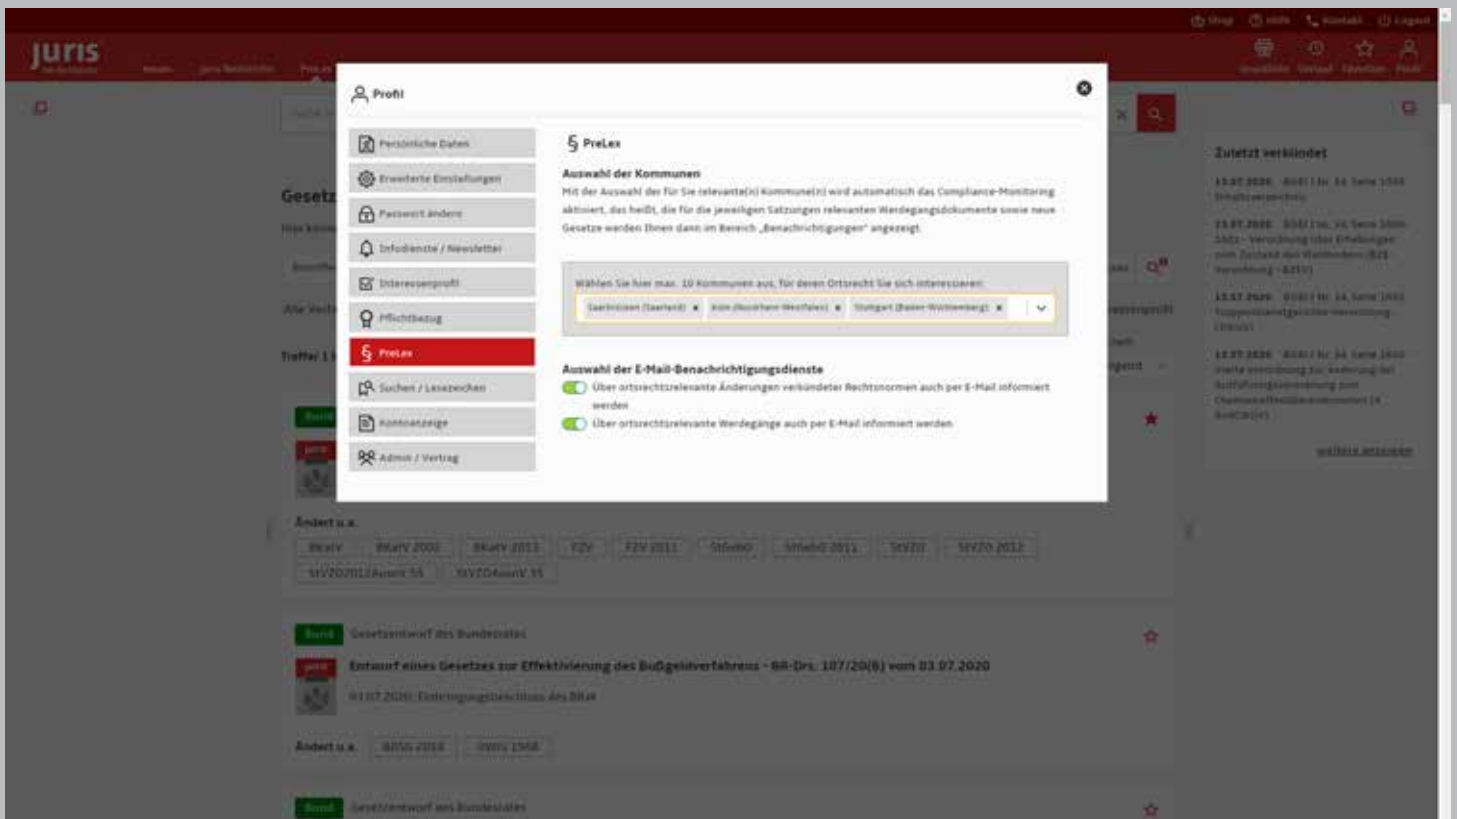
Shop Hilfe Kontakt Logout

juris

Profil

Persönliche Daten
Erweiterte Einstellungen
Passwort ändern
Infodienste / Newsletter
Interessenprofil
Pflichtbezug
PreLex
Suchen / Lesezeichen
Kontoanzeige
Admin / Vertrag

§ PreLex

Auswahl der Kommunen

Mit der Auswahl der für Sie relevante(n) Kommune(n) wird automatisch das Compliance-Monitoring aktiviert, das heißt, die für die jeweiligen Satzungen relevanten Werdegangsdokumente sowie neue Gesetze werden Ihnen dann im Bereich „Benachrichtigungen" angezeigt.

Wählen Sie hier max. 10 Kommunen aus, für deren Ortsrecht Sie sich interessieren:

Saarbrücken (Saarland) × Köln (Nordrhein-Westfalen) × Stuttgart (Baden-Württemberg) ×

Auswahl der E-Mail-Benachrichtigungsdienste

Über ortsrechtsrelevante Änderungen verkündeter Rechtsnormen auch per E-Mail informiert werden

Über ortsrechtsrelevante Werdegänge auch per E-Mail informiert werden

Zuletzt verkündet

weitere anzeigen

Gesetz

Treffer

Ändert u.a.

BKatV BKatV 2000 BKatV 2013 FZV FZV 2011 StVO StVO 2011 StVZO StVZO 2012

Bund Gesetzentwurf des Bundesrates

Entwurf eines Gesetzes zur Effektivierung des Bußgeldverfahrens - BR-Drs. 107/20(B) vom 03.07.2020

03.07.2020 Einbringungsbeschluss des BRat

Ändert u.a.

Bund Gesetzentwurf des Bundesrates